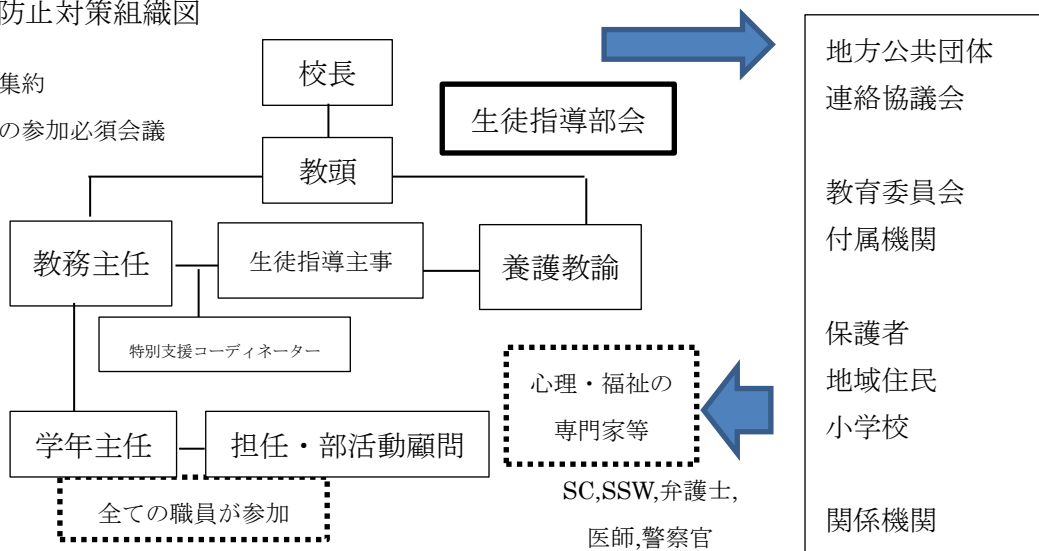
防止対策組織図

集約

の参加必須会議

校長

生徒指導部会

教頭

教務主任

生徒指導主事

養護教諭

特別支援コーディネーター

心理・福祉の専門家等

SC,SSW,弁護士,医師,警察官

学年主任

担任・部活動顧問

全ての職員が参加

地方公共団体
連絡協議会

教育委員会
付属機関

保護者
地域住民
小学校

関係機関